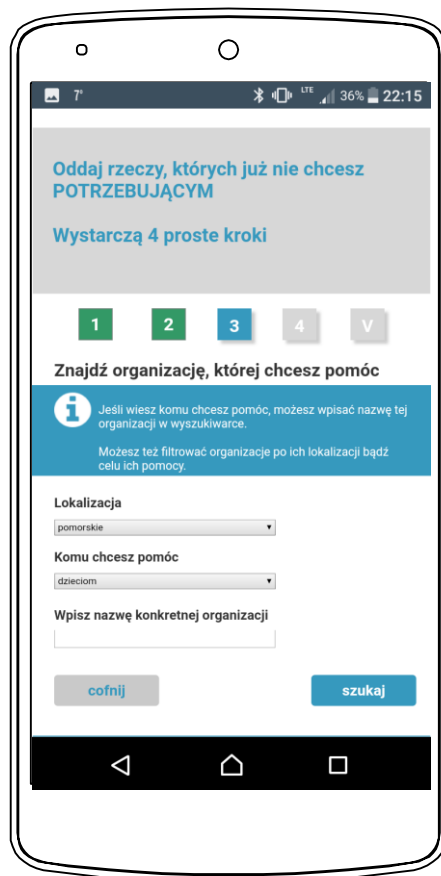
7° LTE 36% 22:15

Oddaj rzeczy, których już nie chcesz POTRZEBUJĄCYM

Wystarczą 4 proste kroki

1 2 3 4 V

Znajdź organizację, której chcesz pomóc

Jeśli wiesz komu chcesz pomóc, możesz wpisać nazwę tej organizacji w wyszukiwarce.

Możesz też filtrować organizacje po ich lokalizacji bądź celu ich pomocy.

Lokalizacja

pomorskie

Komu chcesz pomóc

dzieciom

Wpisz nazwę konkretnej organizacji

cofnij

szukaj